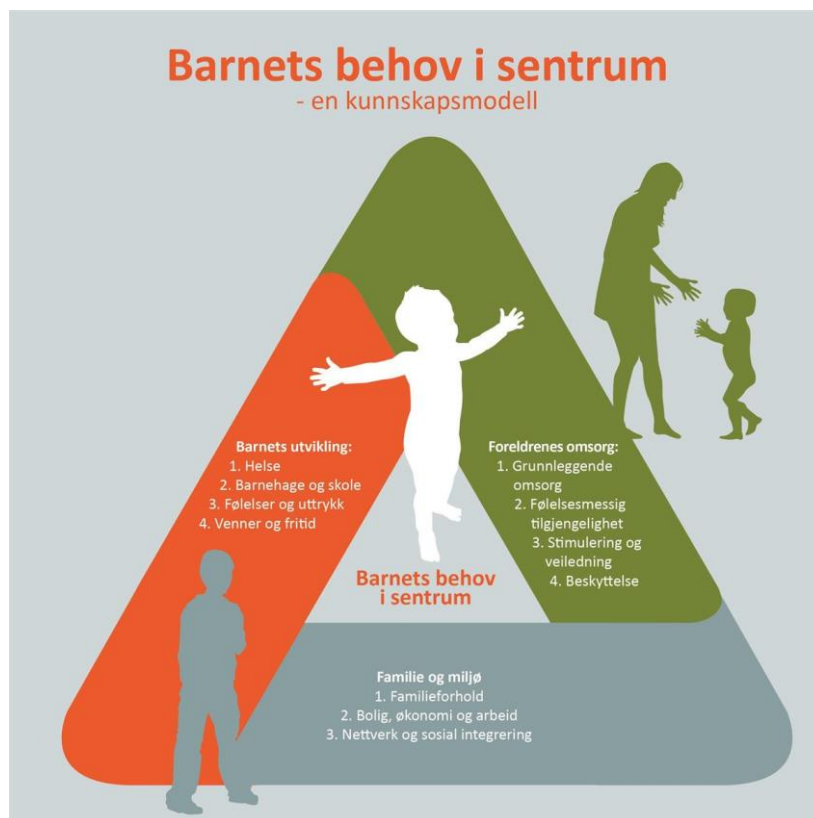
Barnets behov i sentrum
- en kunnskapsmodell

Barnets utvikling:
1. Helse
2. Barnehage og skole
3. Følelser og uttrykk
4. Venner og fritid

Foreldrenes omsorg:
1. Grunnleggende omsorg
2. Følelsesmessig tilgjengelighet
3. Stimulering og veiledning
4. Beskyttelse

Barnets behov i sentrum

Familie og miljø
1. Familieforhold
2. Bolig, økonomi og arbeid
3. Nettverk og sosial integrering